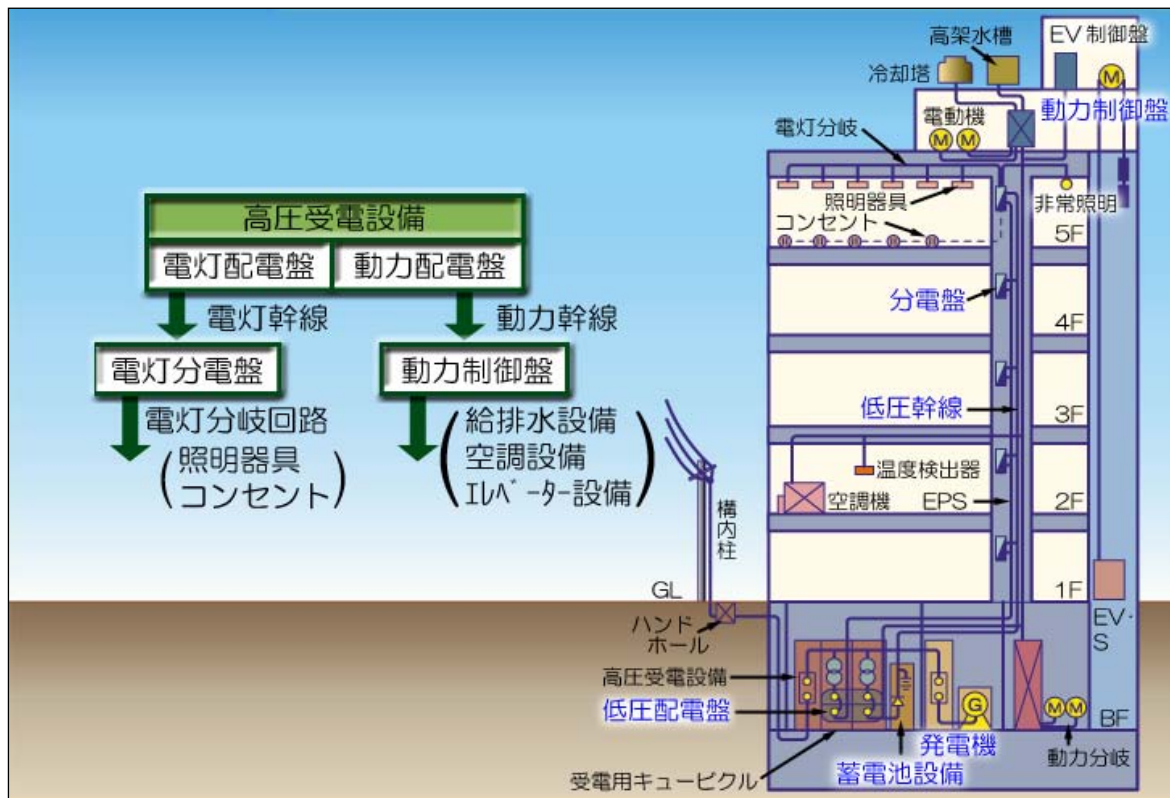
高圧受電設備
電灯配電盤
動力配電盤
電灯幹線
動力幹線
電灯分電盤
動力制御盤
電灯分岐回路
(照明器具
コンセント)
(給排水設備
空調設備
エレベーター設備)

高架水槽
EV制御盤
冷却塔
電動機
M
M
M
動力制御盤
電灯分岐
照明器具
非常照明
コンセント
5F
分電盤
4F
低圧幹線
3F
温度検出器
空調機
EPS
2F
構内柱
1F
GL
ハンドホール
EV・S
高圧受電設備
低圧配電盤
G
M
M
BF
発電機
動力分岐
受電用キュービクル
蓄電池設備